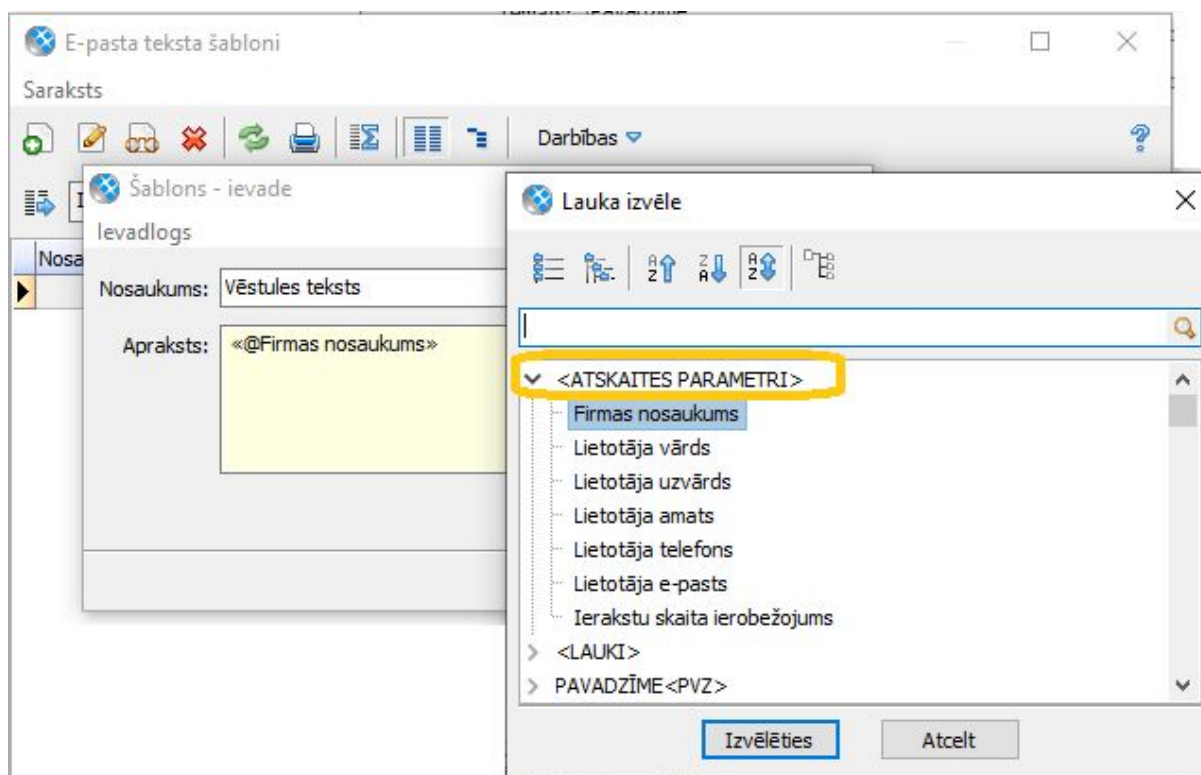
E-pasta teksta šabloni

Saraksts

Darbības

Šablons - ievade

Ievadlogs

Nosa

Nosaukums: Vēstules teksts

Apraksts: «@Firmas nosaukums»

Lauka izvēle

<ATSKAITES PARAMETRI>

Firmas nosaukums

Lietotāja vārds

Lietotāja uzvārds

Lietotāja amats

Lietotāja telefons

Lietotāja e-pasts

Ierakstu skaita ierobežojums

<LAUKI>

PAVADZĪME<PVZ>

Izvēlēties

Atcelt